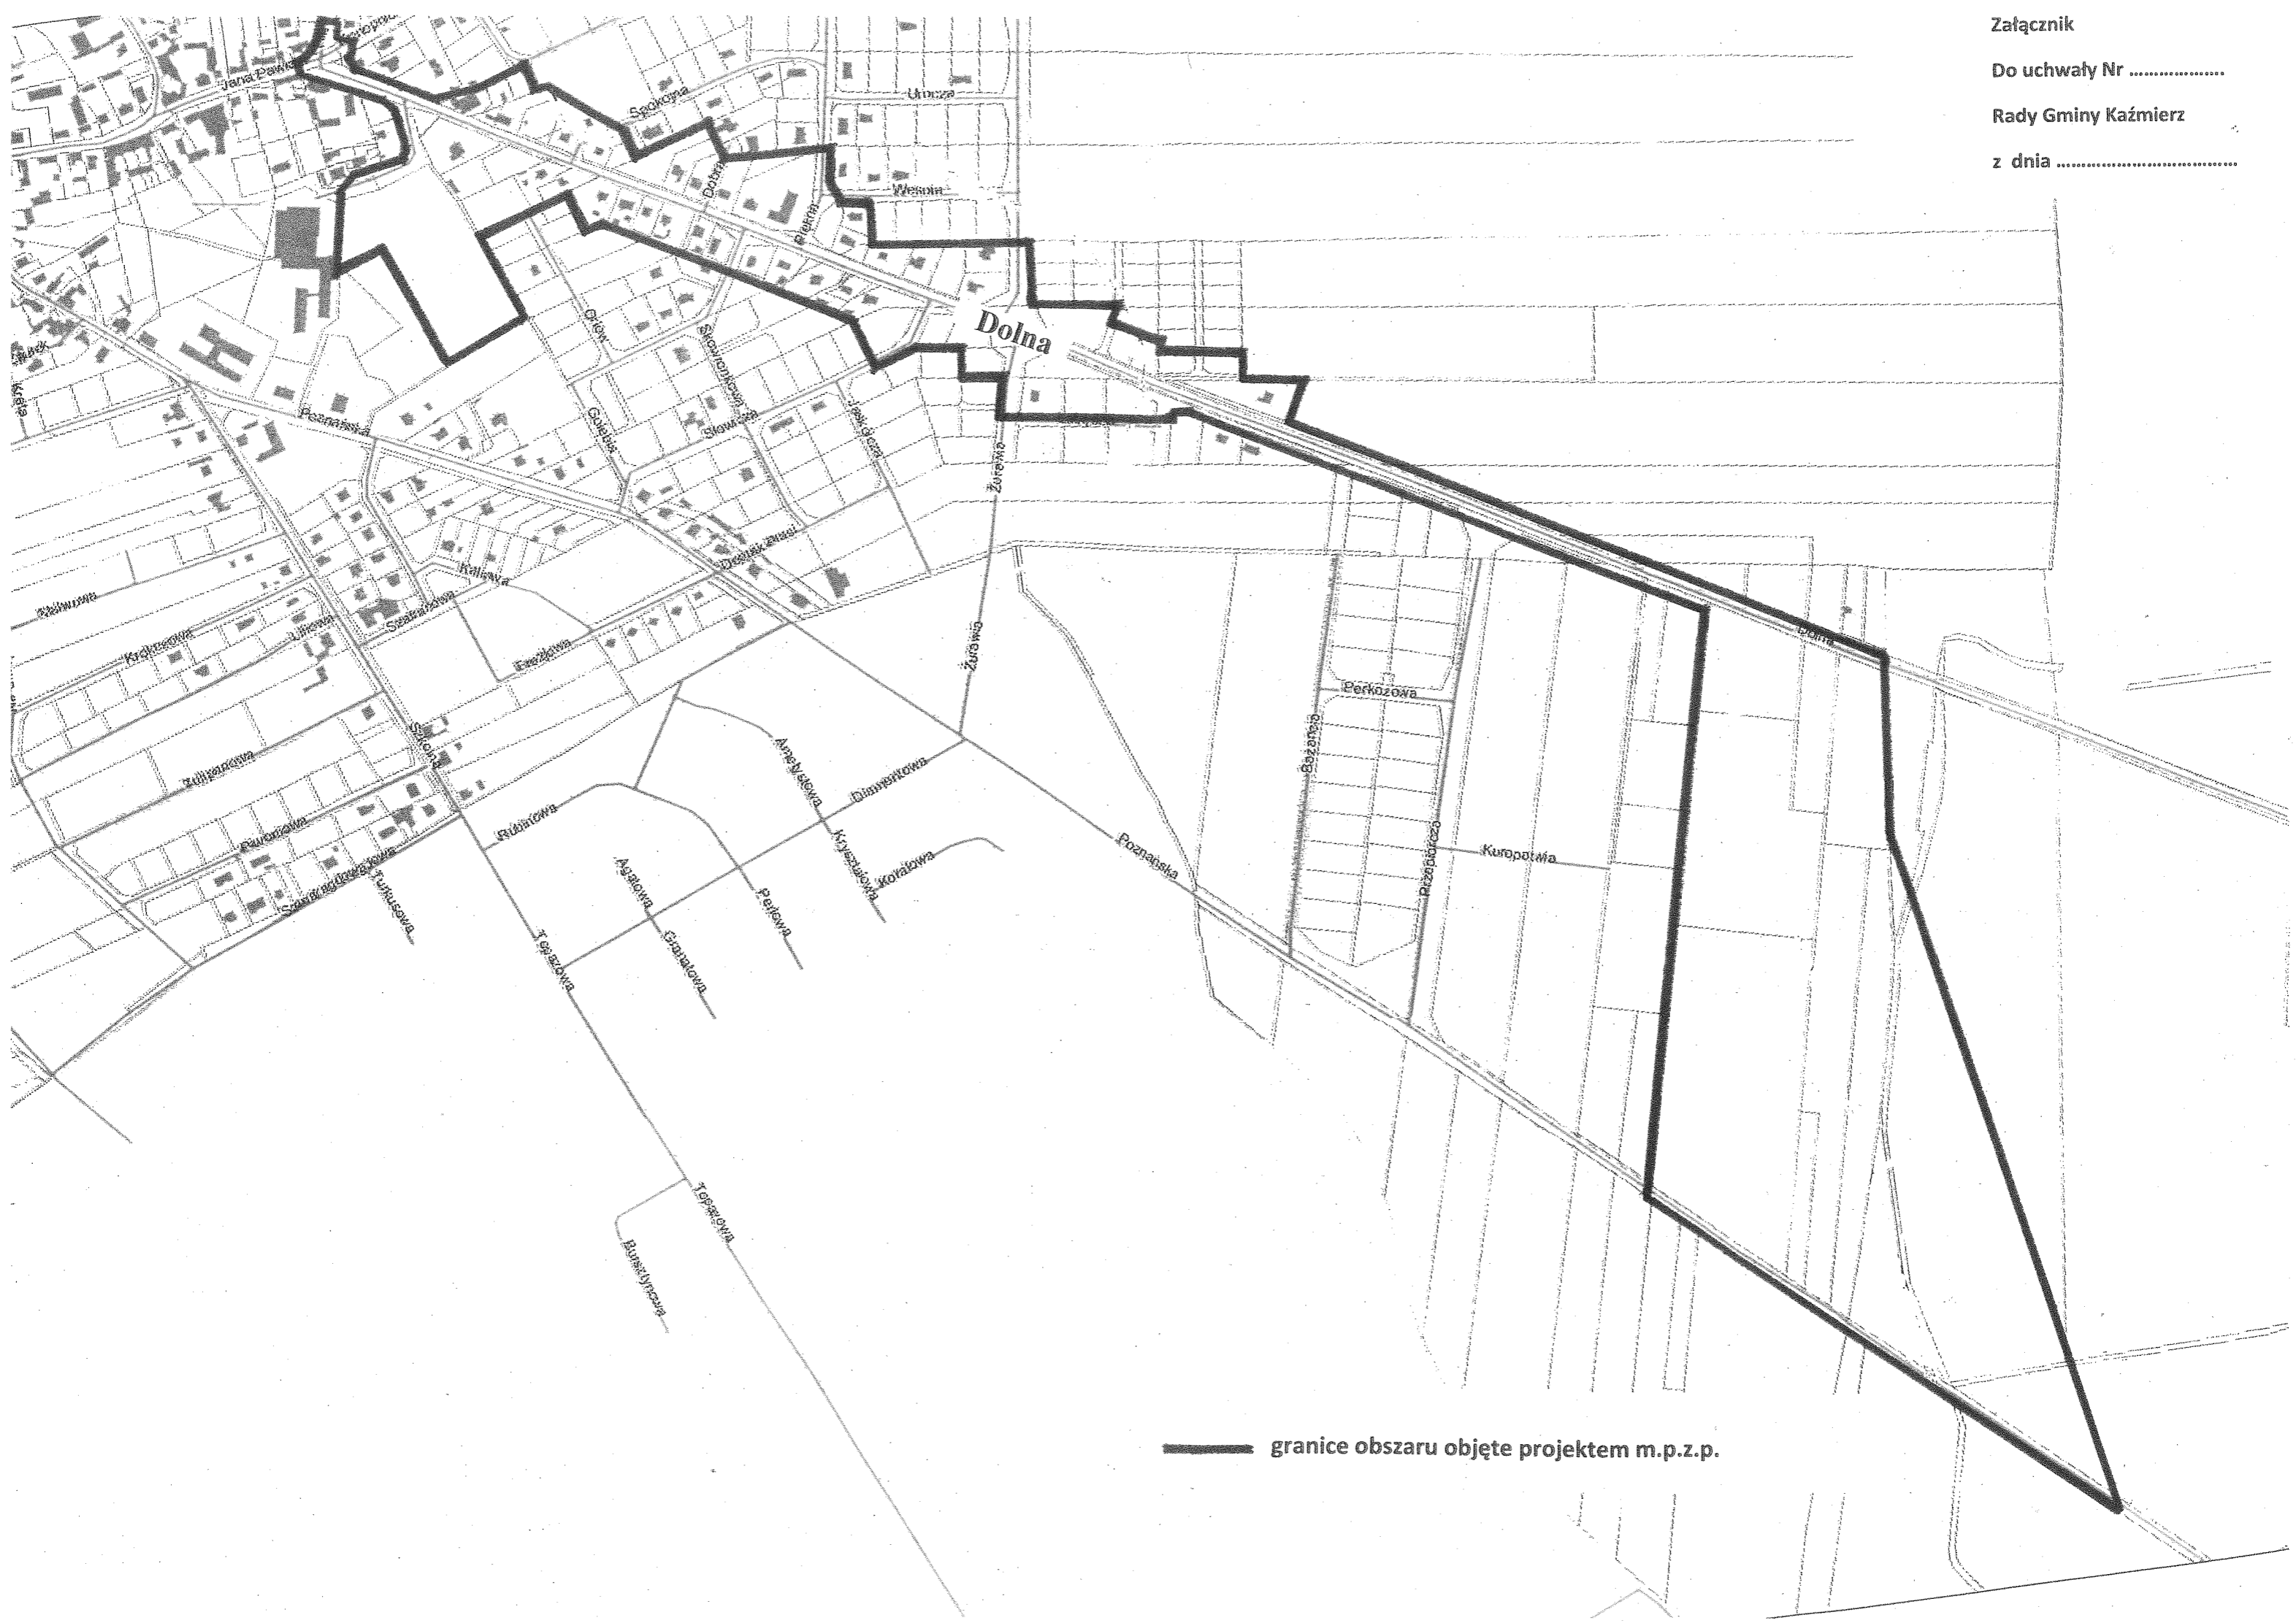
Załącznik

Do uchwały Nr ..................

Rady Gminy Kaźmierz

z dnia ...................................

Jana Pawła

Spokojna

Urocza

Dobra

Wesoła

Piękna

Dolna

Orłów

Słowicza

Gołębia

Słowiańska

Jaskółcza

Żurawia

Poznańska

Kalinowa

Szafirowa

Leśna

Krokusowa

Liliowa

Zaułkowa

Tulipanowa

Storczykowa

Słoneczna

Rubinowa

Diamentowa

Ametystowa

Kryształowa

Koralowa

Perłowa

Agatowa

Granatowa

Topazowa

Bursztynowa

Turkusowa

Perkozowa

Bażancia

Przepiórcza

Kuropatwia

Dolna

granice obszaru objęte projektem m.p.z.p.